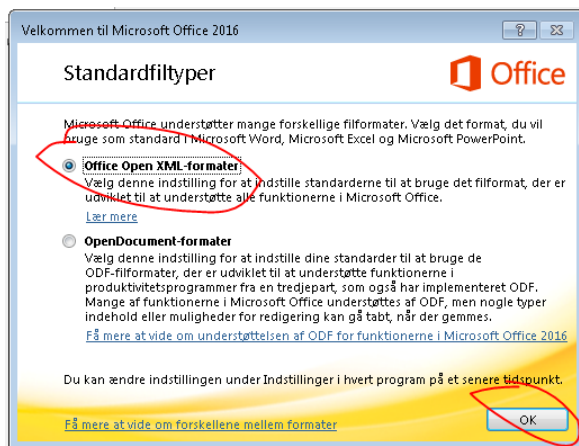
Velkommen til Microsoft Office 2016

?

X

Standardfiltyper

Office

Microsoft Office understøtter mange forskellige filformater. Vælg det format, du vil bruge som standard i Microsoft Word, Microsoft Excel og Microsoft PowerPoint.

Office Open XML-formater

Vælg denne indstilling for at indstille standarderne til at bruge det filformat, der er udviklet til at understøtte alle funktionerne i Microsoft Office.

Lær mere

OpenDocument-formater

Vælg denne indstilling for at indstille dine standarder til at bruge de ODF-filformater, der er udviklet til at understøtte funktionerne i produktivitetsprogrammer fra en tredjepart, som også har implementeret ODF. Mange af funktionerne i Microsoft Office understøttes af ODF, men nogle typer indehold eller muligheder for redigering kan gå tabt, når der gemmes.

Få mere at vide om understøttelsen af ODF for funktionerne i Microsoft Office 2016

Du kan ændre indstillingen under Indstillinger i hvert program på et senere tidspunkt.

Få mere at vide om forskellene mellem formater

OK